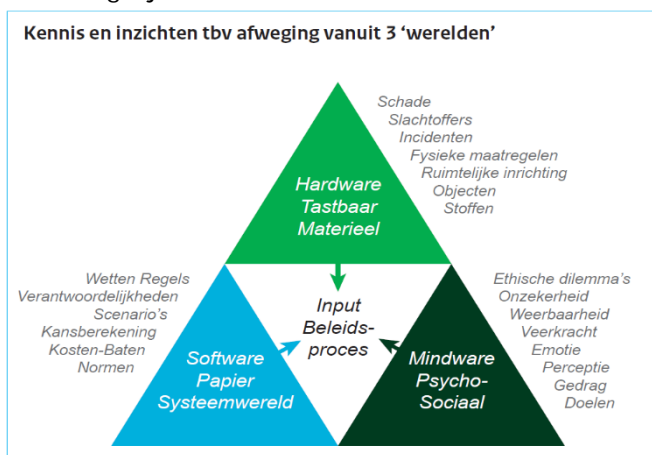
Kennis en inzichten tbv afweging vanuit 3 'werelden'

Schade
Slachtoffers
Incidenten
Fysieke maatregelen
Ruimtelijke inrichting
Objecten
Stoffen

Hardware
Tastbaar
Materieel

Wetten Regels
Verantwoordelijkheden
Scenario's
Kansberekening
Kosten-Baten
Normen

Input
Beleids-
proces

Ethische dilemma's
Onzekerheid
Weerbaarheid
Veerkracht
Emotie
Perceptie
Gedrag
Doelen

Software
Papier
Systeemwereld

Mindware
Psycho-
Sociaal